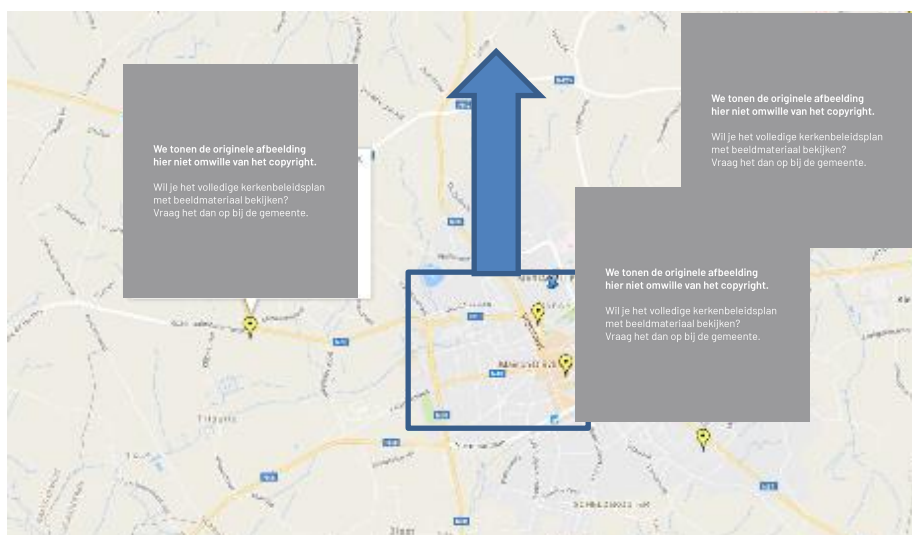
We tonen de originele afbeelding hier niet omwille van het copyright.

Wil je het volledige kerkenbeleidsplan met beeldmateriaal bekijken? Vraag het dan op bij de gemeente.

We tonen de originele afbeelding hier niet omwille van het copyright.

Wil je het volledige kerkenbeleidsplan met beeldmateriaal bekijken? Vraag het dan op bij de gemeente.

We tonen de originele afbeelding hier niet omwille van het copyright.

Wil je het volledige kerkenbeleidsplan met beeldmateriaal bekijken? Vraag het dan op bij de gemeente.